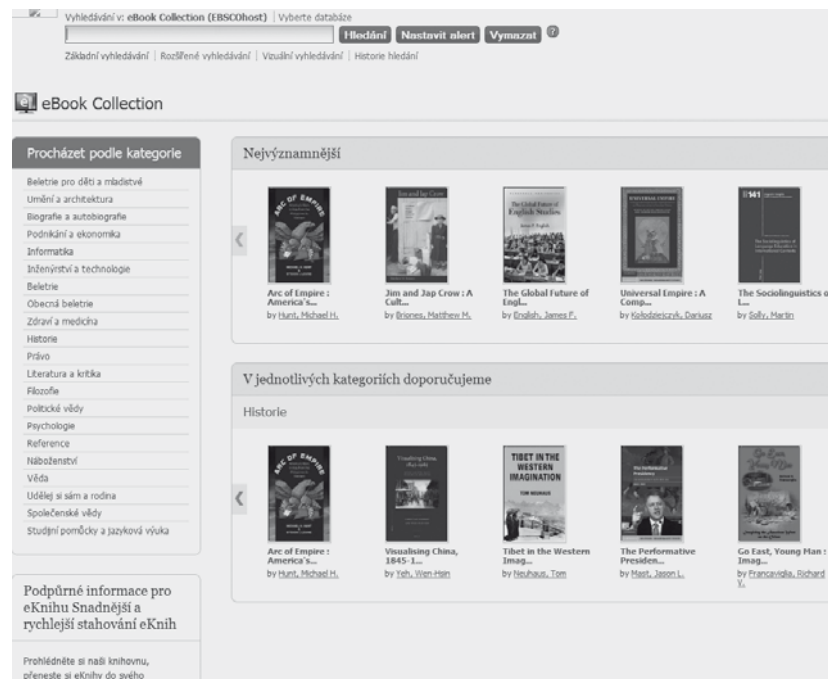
Vyhledávání v: eBook Collection (EBSCOhost) | Vyberte databáze

Hledání Nastavit alert Vymazat ?

Základní vyhledávání | Rozšířené vyhledávání | Vizuální vyhledávání | Historie hledání

eBook Collection

Procházet podle kategorie

Beletrie pro děti a mládež
Umění a architektura
Biografie a autobiografie
Podnikání a ekonomika
Informatika
Inženýrství a technologie
Beletrie
Obecná beletrie
Zdraví a medicína
Historie
Právo
Literatura a kritika
Filozofie
Politické vědy
Psychologie
Reference
Náboženství
Věda
Udělej si sám a rodina
Společenské vědy
Studijní pomůcky a jazyková výuka

Podpůrné informace pro eKnihu Snadnější a rychlejší stahování eKnih

Prohlédněte si naši knihovnu, přeneste si eKnihy do svého

Nejvýznamnější

Arc of Empire : America's...
by Hunt, Michael H.

Jim and Jap Crow : A Cult...
by Briones, Matthew M.

The Global Future of Engl...
by English, James F.

Universal Empire : A Comp...
by Kołodziejczyk, Dariusz

The Sociolinguistics o L...
by Solly, Martin

V jednotlivých kategoriích doporučujeme

Historie

Arc of Empire : America's...
by Hunt, Michael H.

Visualising China, 1845-1...
by Yeh, Wen-Hsin

Tibet in the Western Imag...
by Neuhaus, Tom

The Performative Presiden...
by Mast, Jason L.

Go East, Young Man : Imag...
by Francaviglia, Richard V.